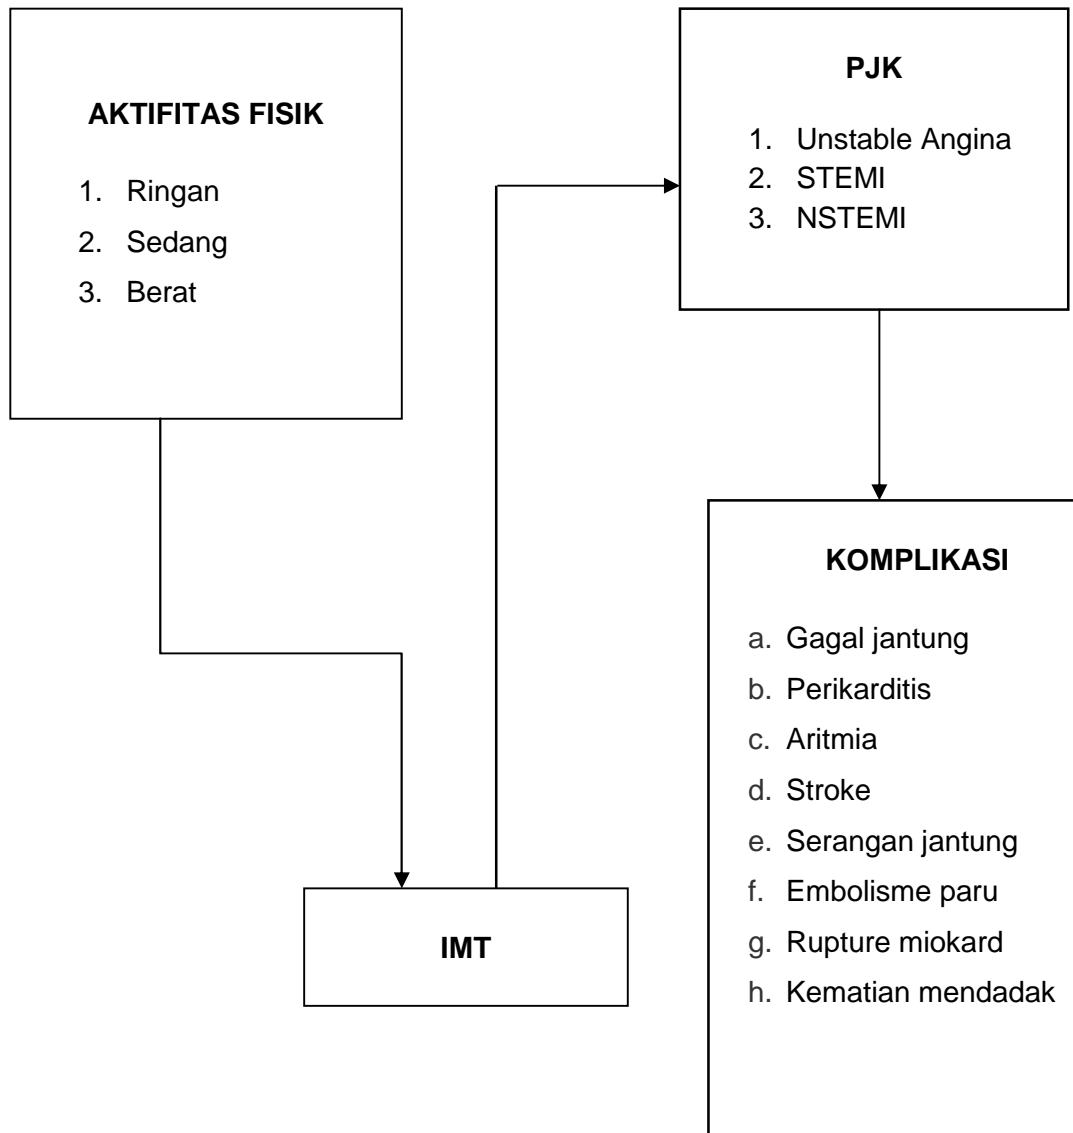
AKTIFITAS FISIK

1. Ringan
2. Sedang
3. Berat

IMT

PJK

1. Unstable Angina
2. STEMI
3. NSTEMI

KOMPLIKASI

a. Gagal jantung
b. Perikarditis
c. Aritmia
d. Stroke
e. Serangan jantung
f. Embolisme paru
g. Rupture miokard
h. Kematian mendadak